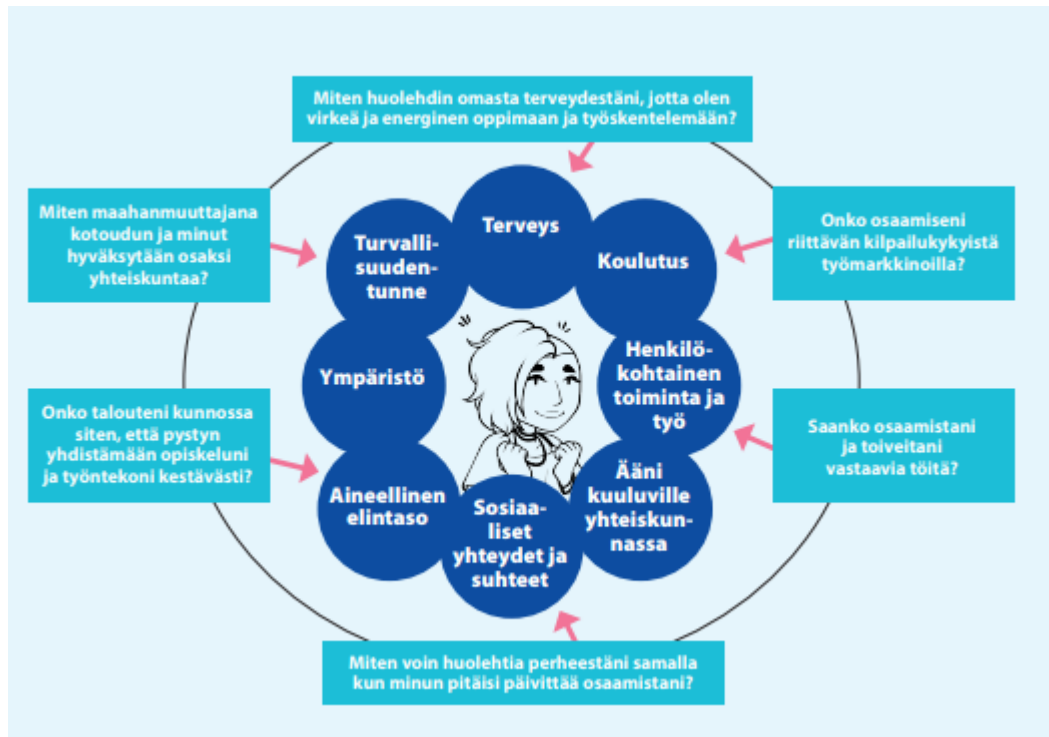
Miten huolehdin omasta terveydestäni, jotta olen virkeä ja energinen oppimaan ja työskentelemään?

Miten maahanmuuttajana kotoudun ja minut hyväksytään osaksi yhteiskuntaa?

Onko osaamiseni riittävän kilpailukykyistä työmarkkinoilla?

Terveys

Turvallisuudentunne

Koulutus

Ympäristö

Henkilökohtainen toiminta ja työ

Onko talouteni kunnossa siten, että pystyn yhdistämään opiskeluni ja työntekoni kestävästi?

Saanko osaamistani ja toiveitani vastaavia töitä?

Aineellinen elintaso

Ääni kuuluville yhteiskunnassa

Sosiaaliset yhteydet ja suhteet

Miten voin huolehtia perheestäni samalla kun minun pitäisi päivittää osaamistani?